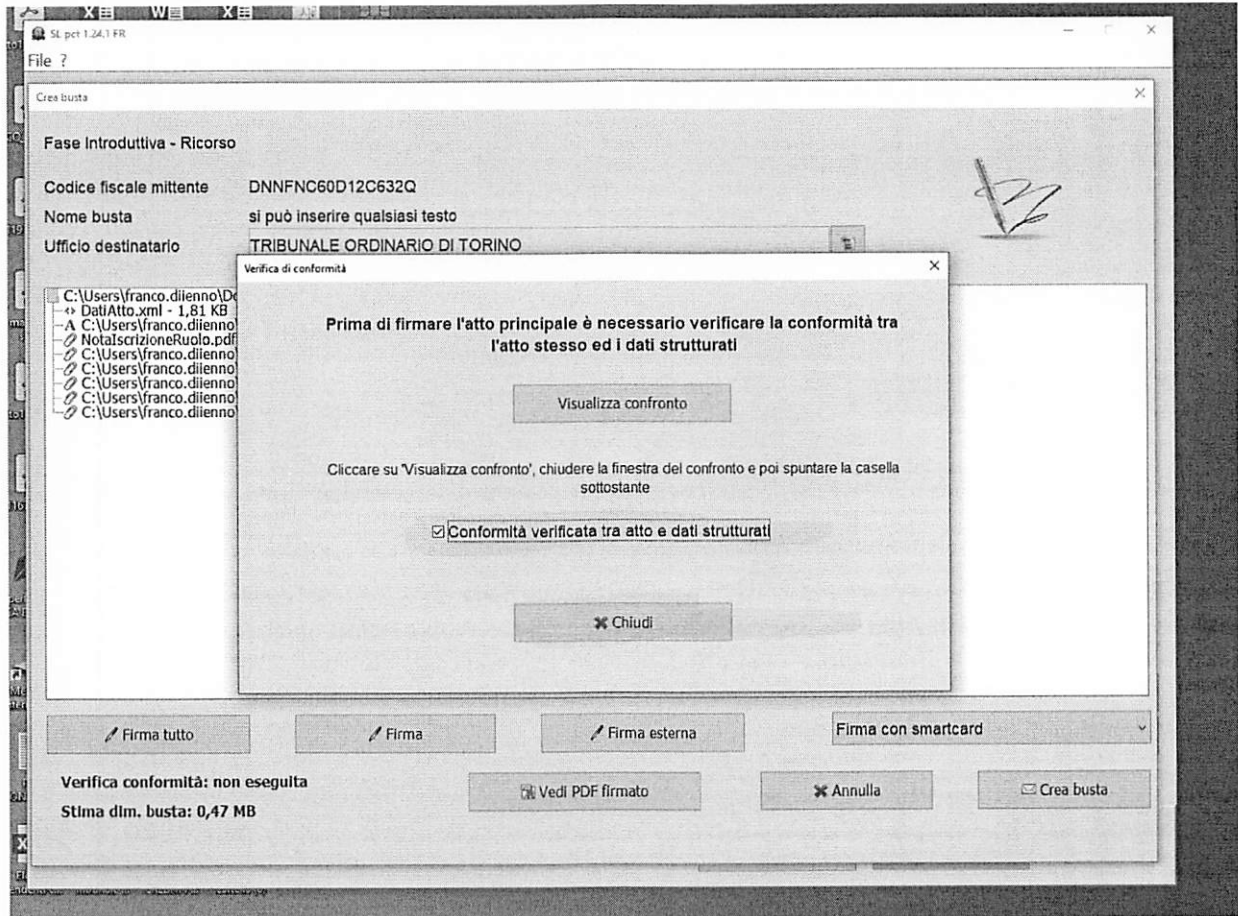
SL pct 1.24.1 FR
File ?
Crea busta
Fase Introduttiva - Ricorso
Codice fiscale mittente DNNFNC60D12C632Q
Nome busta si può inserire qualsiasi testo
Ufficio destinatario TRIBUNALE ORDINARIO DI TORINO
C:\Users\franco.diienno\D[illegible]
DatiAtto.xml - 1,81 KB
C:\Users\franco.diienno\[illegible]
NotaIscrizioneRuolo.pdf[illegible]
C:\Users\franco.diienno\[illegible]
C:\Users\franco.diienno\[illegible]
C:\Users\franco.diienno\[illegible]
C:\Users\franco.diienno\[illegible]
C:\Users\franco.diienno\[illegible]
Verifica di conformità
Prima di firmare l'atto principale è necessario verificare la conformità tra l'atto stesso ed i dati strutturati
Visualizza confronto
Cliccare su 'Visualizza confronto', chiudere la finestra del confronto e poi spuntare la casella sottostante
☑ Conformità verificata tra atto e dati strutturati
✖ Chiudi
Firma tutto
Firma
Firma esterna
Firma con smartcard
Verifica conformità: non eseguita
Stima dim. busta: 0,47 MB
Vedi PDF firmato
✖ Annulla
Crea busta